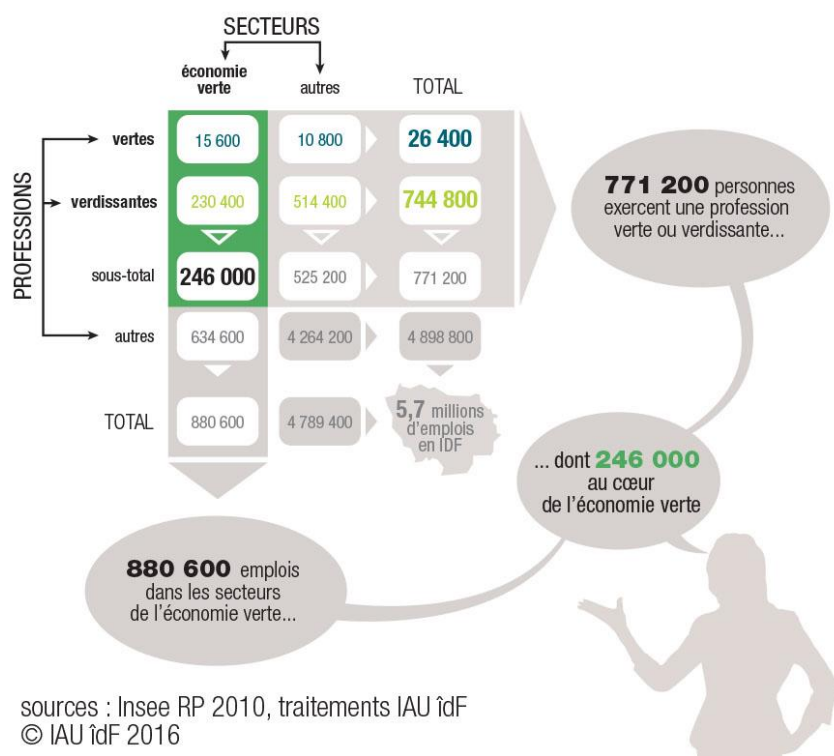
SECTEURS

PROFESSIONS

| | économie verte | autres | TOTAL |
|---|---|---|---|
| vertes | 15 600 | 10 800 | 26 400 |
| verdissantes | 230 400 | 514 400 | 744 800 |
| sous-total | 246 000 | 525 200 | 771 200 |
| autres | 634 600 | 4 264 200 | 4 898 800 |
| TOTAL | 880 600 | 4 789 400 | 5,7 millions d'emplois en IDF |

771 200 personnes exercent une profession verte ou verdissante...

... dont 246 000 au cœur de l'économie verte

880 600 emplois dans les secteurs de l'économie verte...

sources : Insee RP 2010, traitements IAU îdF
© IAU îdF 2016